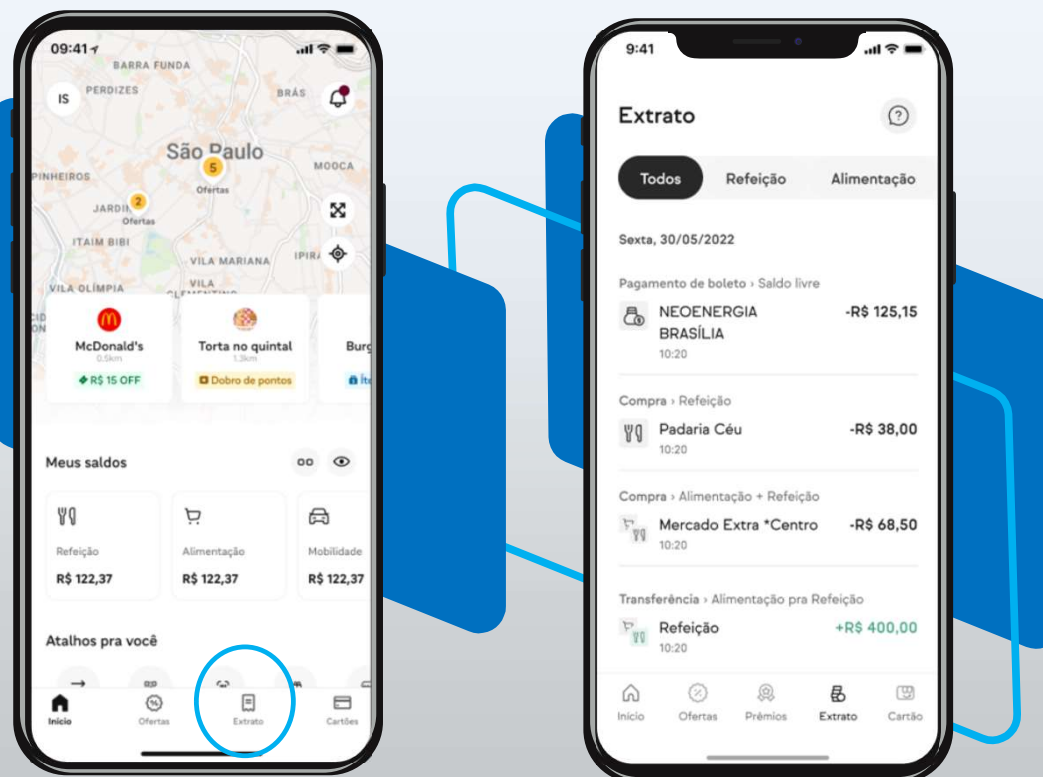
09:41

BARRA FUNDA
PERDIZES
IS
BRÁS
São Paulo
5
Ofertas
MOOCA
PINHEIROS
2
JARDI
Ofertas
ITAIM BIBI
VILA MARIANA
IPIRA
VILA OLÍMPIA
VILA

McDonald's
0.5km
R$ 15 OFF

Torta no quintal
1.3km
Dobro de pontos

Burg

Meus saldos

Refeição
R$ 122,37

Alimentação
R$ 122,37

Mobilidade
R$ 122,37

Atalhos pra você

Início
Ofertas
Extrato
Cartões

9:41

Extrato

Todos
Refeição
Alimentação

Sexta, 30/05/2022

Pagamento de boleto › Saldo livre
NEOENERGIA BRASÍLIA
10:20
-R$ 125,15

Compra › Refeição
Padaria Céu
10:20
-R$ 38,00

Compra › Alimentação + Refeição
Mercado Extra *Centro
10:20
-R$ 68,50

Transferência › Alimentação pra Refeição
Refeição
10:20
+R$ 400,00

Início
Ofertas
Prêmios
Extrato
Cartão